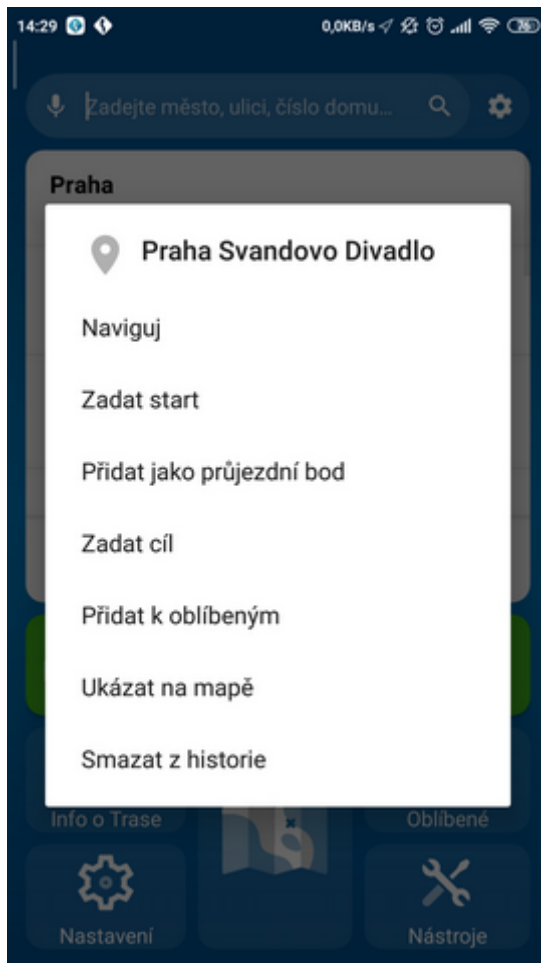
14:29 0,0KB/s 36

Zadejte město, ulici, číslo domu...

Praha

Praha Svandovo Divadlo

Naviguj

Zadat start

Přidat jako průjezdní bod

Zadat cíl

Přidat k oblíbeným

Ukázat na mapě

Smazat z historie

Info o Trase

Oblíbené

Nastavení

Nástroje